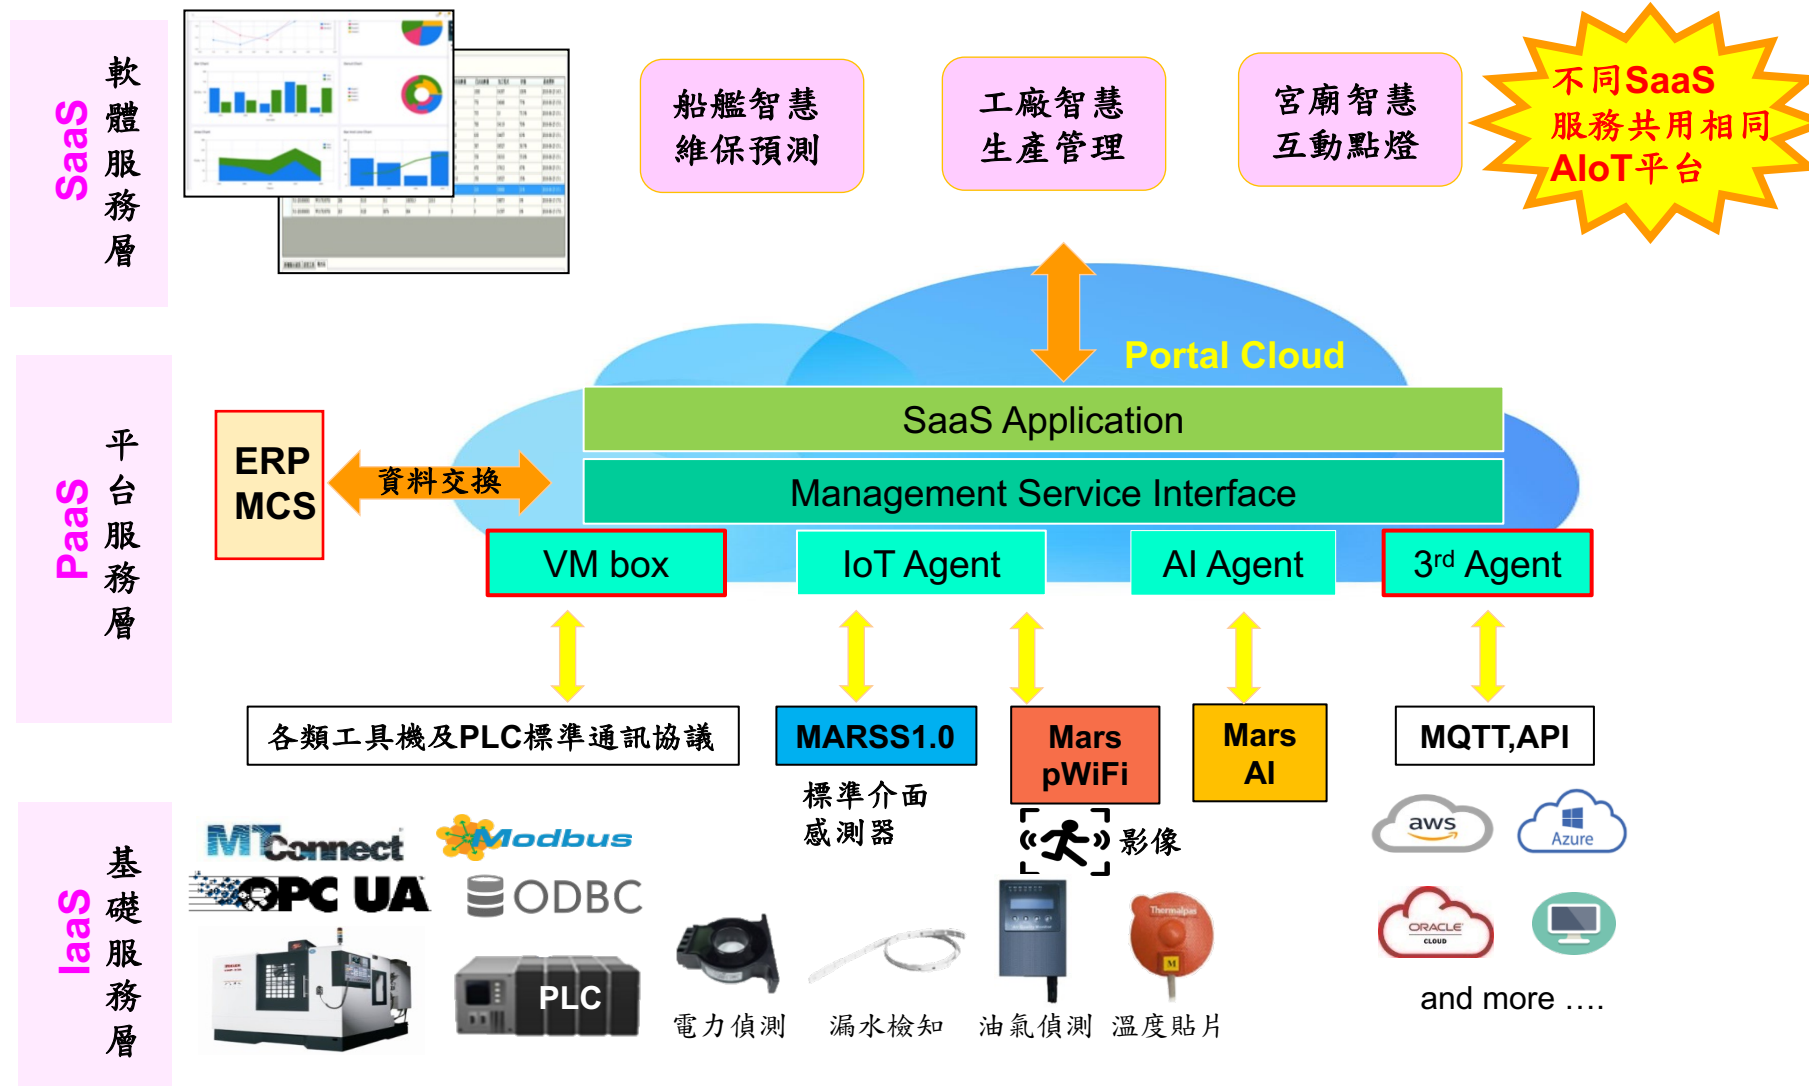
SaaS 軟體服務層

船艦智慧維保預測

工廠智慧生產管理

宮廟智慧互動點燈

不同SaaS服務共用相同AIoT平台

Portal Cloud

PaaS 平台服務層

ERP MCS

資料交換

SaaS Application

Management Service Interface

VM box

IoT Agent

AI Agent

3$^{rd}$ Agent

各類工具機及PLC標準通訊協議

MARSS1.0

標準介面感測器

Mars pWiFi

影像

Mars AI

MQTT,API

IaaS 基礎服務層

MTConnect

Modbus

OPC UA

ODBC

PLC

電力偵測

漏水檢知

油氣偵測

溫度貼片

aws

Azure

ORACLE CLOUD

and more ….